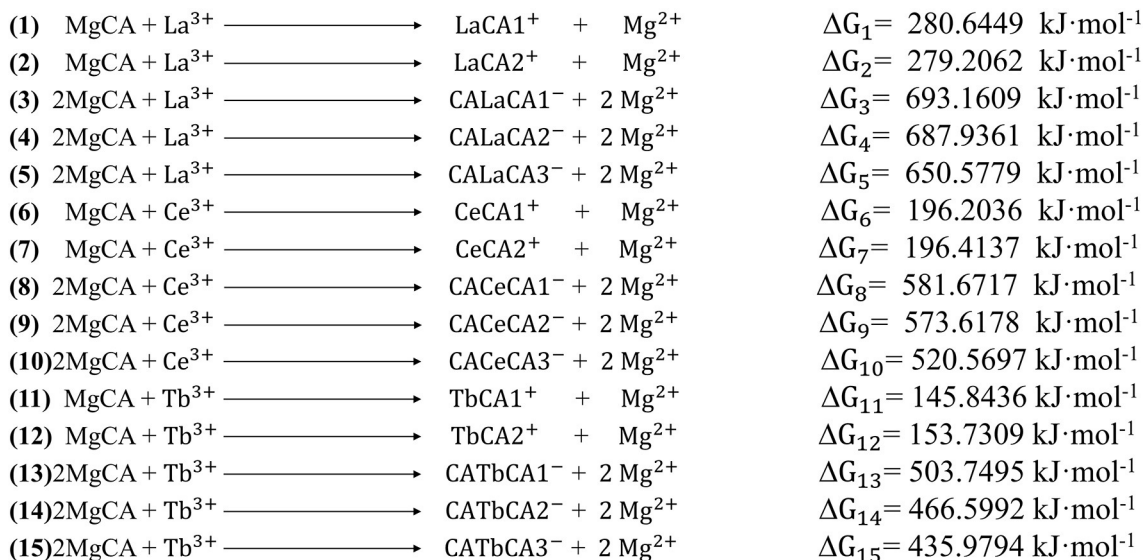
(1) $MgCA + La^{3+} \longrightarrow LaCA1^{+} + Mg^{2+}$ $\Delta G_1 = 280.6449\ kJ\cdot mol^{-1}$

(2) $MgCA + La^{3+} \longrightarrow LaCA2^{+} + Mg^{2+}$ $\Delta G_2 = 279.2062\ kJ\cdot mol^{-1}$

(3) $2MgCA + La^{3+} \longrightarrow CALaCA1^{-} + 2\ Mg^{2+}$ $\Delta G_3 = 693.1609\ kJ\cdot mol^{-1}$

(4) $2MgCA + La^{3+} \longrightarrow CALaCA2^{-} + 2\ Mg^{2+}$ $\Delta G_4 = 687.9361\ kJ\cdot mol^{-1}$

(5) $2MgCA + La^{3+} \longrightarrow CALaCA3^{-} + 2\ Mg^{2+}$ $\Delta G_5 = 650.5779\ kJ\cdot mol^{-1}$

(6) $MgCA + Ce^{3+} \longrightarrow CeCA1^{+} + Mg^{2+}$ $\Delta G_6 = 196.2036\ kJ\cdot mol^{-1}$

(7) $MgCA + Ce^{3+} \longrightarrow CeCA2^{+} + Mg^{2+}$ $\Delta G_7 = 196.4137\ kJ\cdot mol^{-1}$

(8) $2MgCA + Ce^{3+} \longrightarrow CACeCA1^{-} + 2\ Mg^{2+}$ $\Delta G_8 = 581.6717\ kJ\cdot mol^{-1}$

(9) $2MgCA + Ce^{3+} \longrightarrow CACeCA2^{-} + 2\ Mg^{2+}$ $\Delta G_9 = 573.6178\ kJ\cdot mol^{-1}$

(10) $2MgCA + Ce^{3+} \longrightarrow CACeCA3^{-} + 2\ Mg^{2+}$ $\Delta G_{10} = 520.5697\ kJ\cdot mol^{-1}$

(11) $MgCA + Tb^{3+} \longrightarrow TbCA1^{+} + Mg^{2+}$ $\Delta G_{11} = 145.8436\ kJ\cdot mol^{-1}$

(12) $MgCA + Tb^{3+} \longrightarrow TbCA2^{+} + Mg^{2+}$ $\Delta G_{12} = 153.7309\ kJ\cdot mol^{-1}$

(13) $2MgCA + Tb^{3+} \longrightarrow CATbCA1^{-} + 2\ Mg^{2+}$ $\Delta G_{13} = 503.7495\ kJ\cdot mol^{-1}$

(14) $2MgCA + Tb^{3+} \longrightarrow CATbCA2^{-} + 2\ Mg^{2+}$ $\Delta G_{14} = 466.5992\ kJ\cdot mol^{-1}$

(15) $2MgCA + Tb^{3+} \longrightarrow CATbCA3^{-} + 2\ Mg^{2+}$ $\Delta G_{15} = 435.9794\ kJ\cdot mol^{-1}$